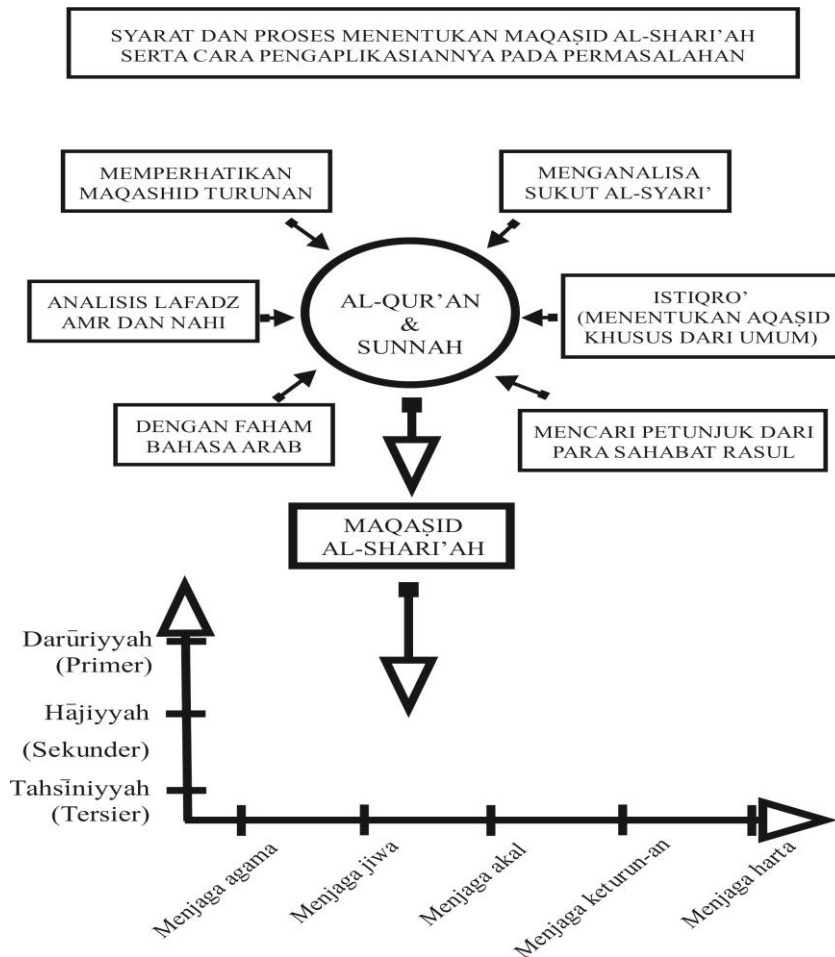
SYARAT DAN PROSES MENENTUKAN MAQAṢID AL-SHARI'AH SERTA CARA PENGAPLIKASIANNYA PADA PERMASALAHAN

MEMPERHATIKAN MAQASHID TURUNAN

MENGANALISA SUKUT AL-SYARI'

ANALISIS LAFADZ AMR DAN NAHI

AL-QUR'AN & SUNNAH

ISTIQRO' (MENENTUKAN AQAṢID KHUSUS DARI UMUM)

DENGAN FAHAM BAHASA ARAB

MENCARI PETUNJUK DARI PARA SAHABAT RASUL

MAQAṢID AL-SHARI'AH

Darūriyyah (Primer)

Hājiyyah (Sekunder)

Tahsīniyyah (Tersier)

Menjaga agama

Menjaga jiwa

Menjaga akal

Menjaga keturun-an

Menjaga harta